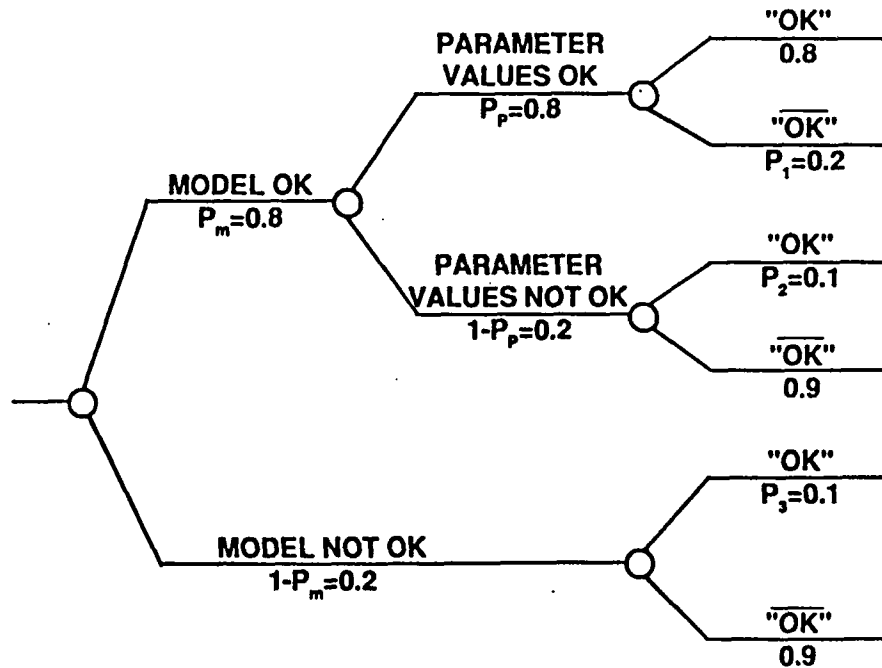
MODEL OK
$P_m$=0.8

PARAMETER VALUES OK
$P_P$=0.8

"OK"
0.8

"$\overline{\text{OK}}$"
$P_1$=0.2

PARAMETER VALUES NOT OK
1-$P_P$=0.2

"OK"
$P_2$=0.1

"$\overline{\text{OK}}$"
0.9

MODEL NOT OK
1-$P_m$=0.2

"OK"
$P_3$=0.1

"$\overline{\text{OK}}$"
0.9